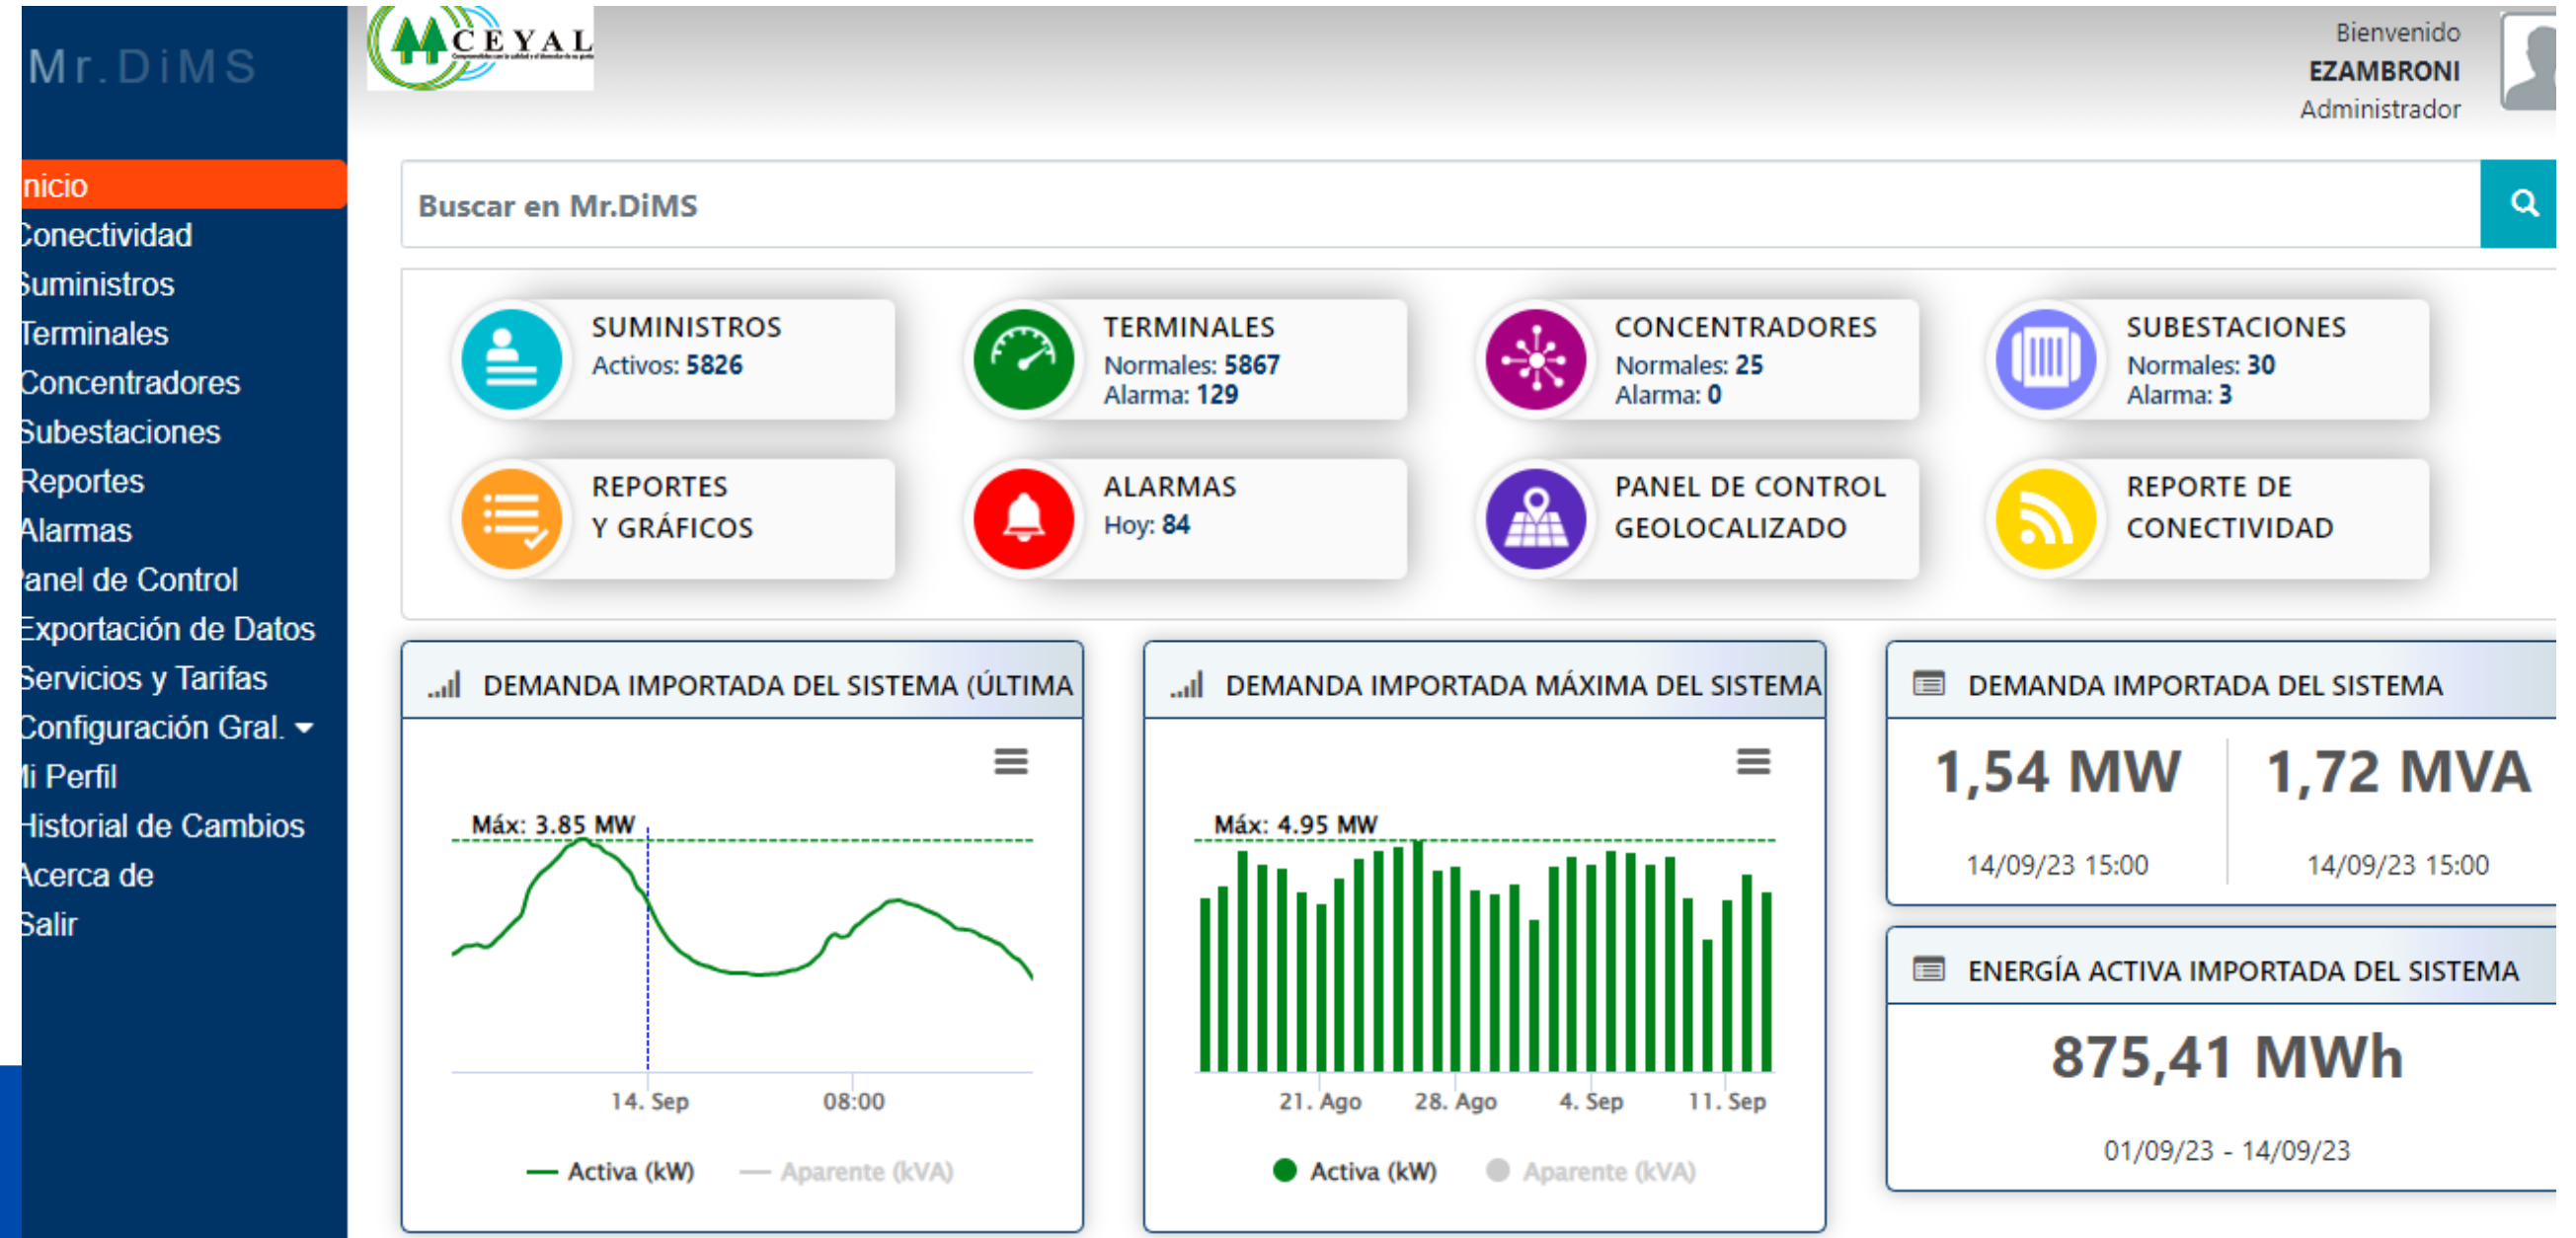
Mr.DiMS

CEYAL

Bienvenido
EZAMBRONI
Administrador

nicio
Conectividad
Suministros
Terminales
Concentradores
Subestaciones
Reportes
Alarmas
anel de Control
Exportación de Datos
Servicios y Tarifas
Configuración Gral.
i Perfil
Historial de Cambios
Acerca de
Salir

Buscar en Mr.DiMS

SUMINISTROS
Activos: 5826

TERMINALES
Normales: 5867
Alarma: 129

CONCENTRADORES
Normales: 25
Alarma: 0

SUBESTACIONES
Normales: 30
Alarma: 3

REPORTES Y GRÁFICOS

ALARMAS
Hoy: 84

PANEL DE CONTROL GEOLOCALIZADO

REPORTE DE CONECTIVIDAD

DEMANDA IMPORTADA DEL SISTEMA (ÚLTIMA

Máx: 3.85 MW

14. Sep
08:00

Activa (kW)
Aparente (kVA)

DEMANDA IMPORTADA MÁXIMA DEL SISTEMA

Máx: 4.95 MW

21. Ago
28. Ago
4. Sep
11. Sep

Activa (kW)
Aparente (kVA)

DEMANDA IMPORTADA DEL SISTEMA

1,54 MW
14/09/23 15:00

1,72 MVA
14/09/23 15:00

ENERGÍA ACTIVA IMPORTADA DEL SISTEMA

875,41 MWh
01/09/23 - 14/09/23